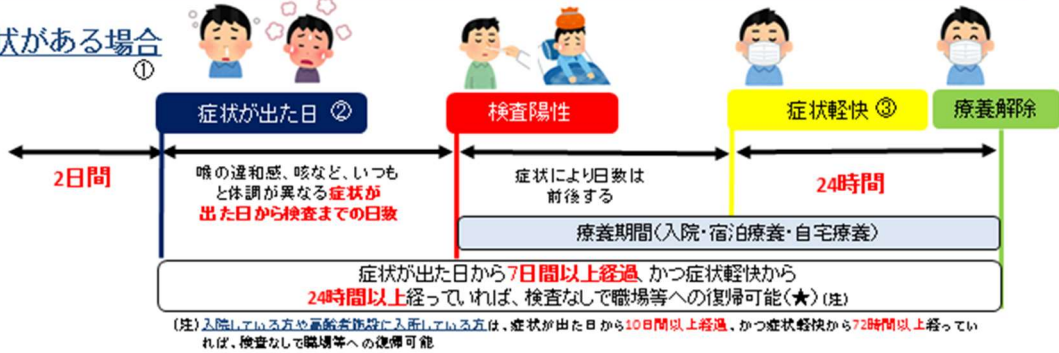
状がある場合
①

症状が出た日 ②

検査陽性

症状軽快 ③

療養解除

2日間

喉の違和感、咳など、いつもと体調が異なる症状が出た日から検査までの日数

症状により日数は前後する

24時間

療養期間（入院・宿泊療養・自宅療養）

症状が出た日から7日間以上経過、かつ症状軽快から24時間以上経っていれば、検査なしで職場等への復帰可能（★）（注）

（注）入院している方や高齢者施設に入所している方は、症状が出た日から10日間以上経過、かつ症状軽快から72時間以上経っていれば、検査なしで職場等への復帰可能